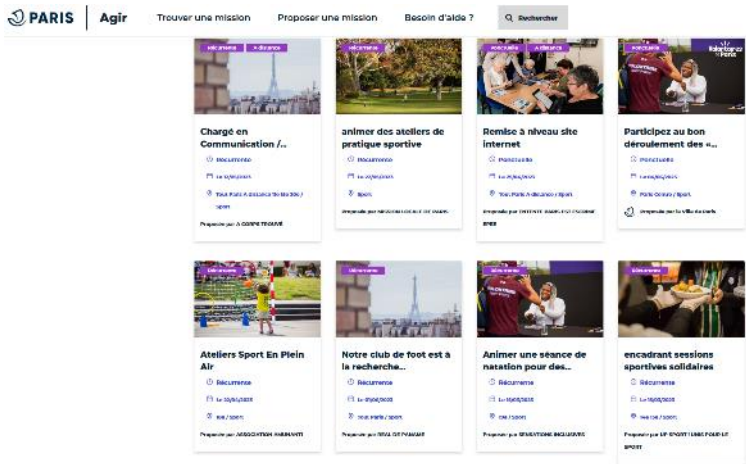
PARIS | Agir Trouver une mission Proposer une mission Besoin d'aide ? Rechercher

Récurrente À distance
Chargé en Communication /...
Récurrente
Le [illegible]
Tout Paris À distance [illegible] / Sport
Proposée par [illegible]

Récurrente
animer des ateliers de pratique sportive
Récurrente
Le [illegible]
Sport
Proposée par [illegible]

Ponctuelle À distance
Remise à niveau site internet
Ponctuelle
Le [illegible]
Tout Paris À distance / Sport
Proposée par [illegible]

Ponctuelle
Participez au bon déroulement des «...
Ponctuelle
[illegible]
Paris Centre / Sport
Proposée par la Ville de Paris

Récurrente
Ateliers Sport En Plein Air
Récurrente
Le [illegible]
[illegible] / Sport
Proposée par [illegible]

Récurrente
Notre club de foot est à la recherche...
Récurrente
Le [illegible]
Tout Paris / Sport
Proposée par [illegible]

Récurrente
Animer une séance de natation pour des...
Récurrente
Le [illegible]
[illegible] / Sport
Proposée par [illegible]

Récurrente
encadrant sessions sportives solidaires
Récurrente
Le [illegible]
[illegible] / Sport
Proposée par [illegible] Sport